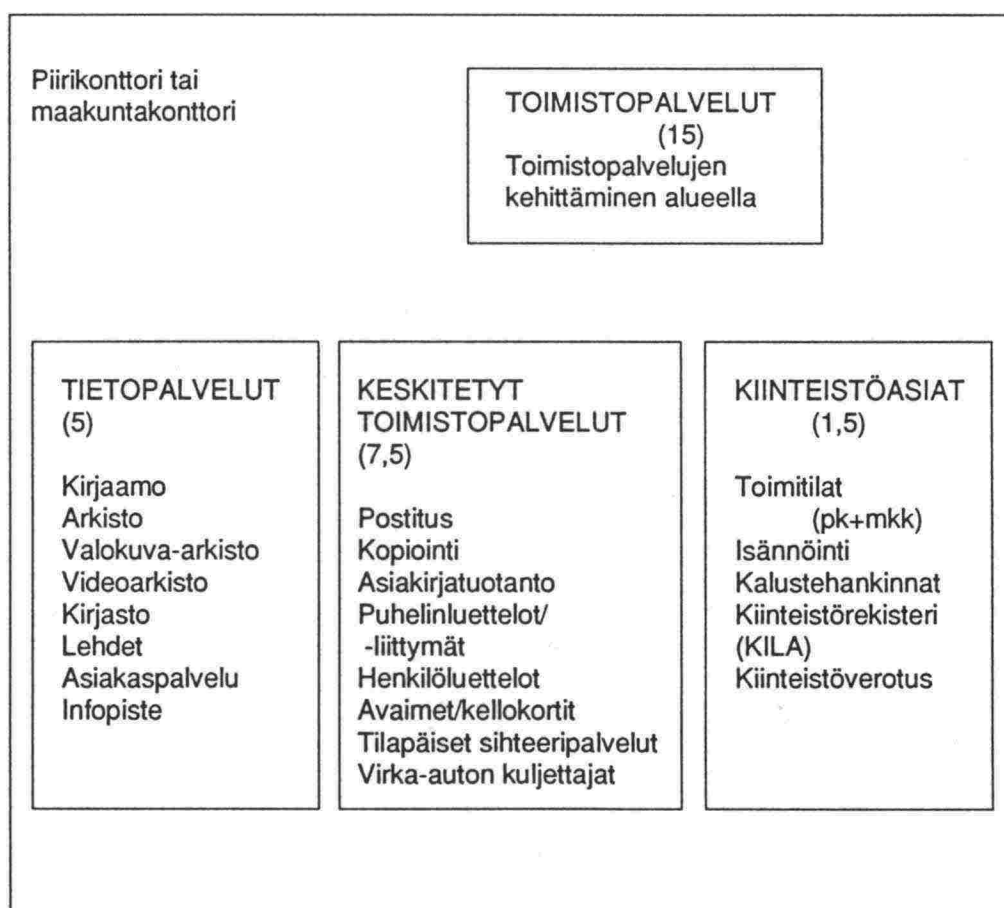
Piirikonttori tai maakuntakonttori

TOIMISTOPALVELUT
(15)
Toimistopalvelujen kehittäminen alueella

TIETOPALVELUT
(5)

Kirjaamo
Arkisto
Valokuva-arkisto
Videoarkisto
Kirjasto
Lehdet
Asiakaspalvelu
Infopiste

KESKITETYT TOIMISTOPALVELUT
(7,5)

Postitus
Kopiointi
Asiakirjatuotanto
Puhelinluettelot/ -liittymät
Henkilöluettelot
Avaimet/kellokortit
Tilapäiset sihteeripalvelut
Virka-auton kuljettajat

KIINTEISTÖASIAT
(1,5)

Toimitilat
(pk+mkk)
Isännöinti
Kalustehankinnat
Kiinteistörekisteri
(KILA)
Kiinteistöverotus